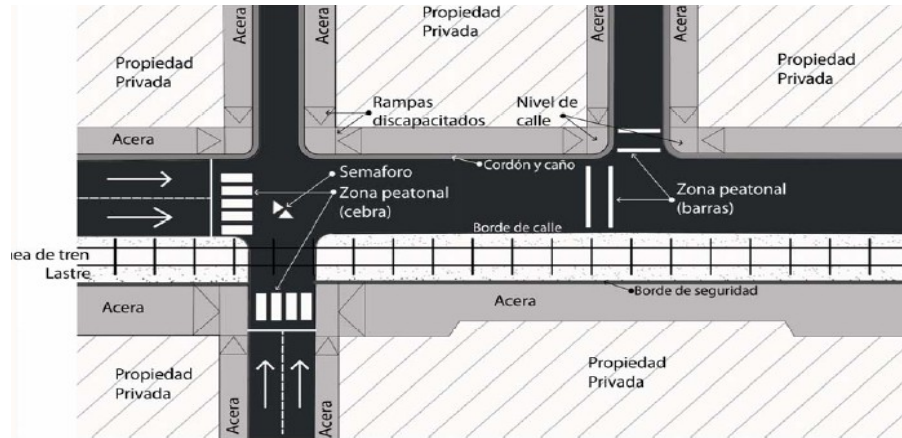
Propiedad Privada

Acera

Acera

Propiedad Privada

Acera

Acera

Propiedad Privada

Rampas discapacitados

Nivel de calle

Acera

Cordón y caño

Semaforo

Zona peatonal (cebra)

Zona peatonal (barras)

Borde de calle

nea de tren

Lastre

Acera

Acera

Borde de seguridad

Propiedad Privada

Propiedad Privada

Acera

Acera